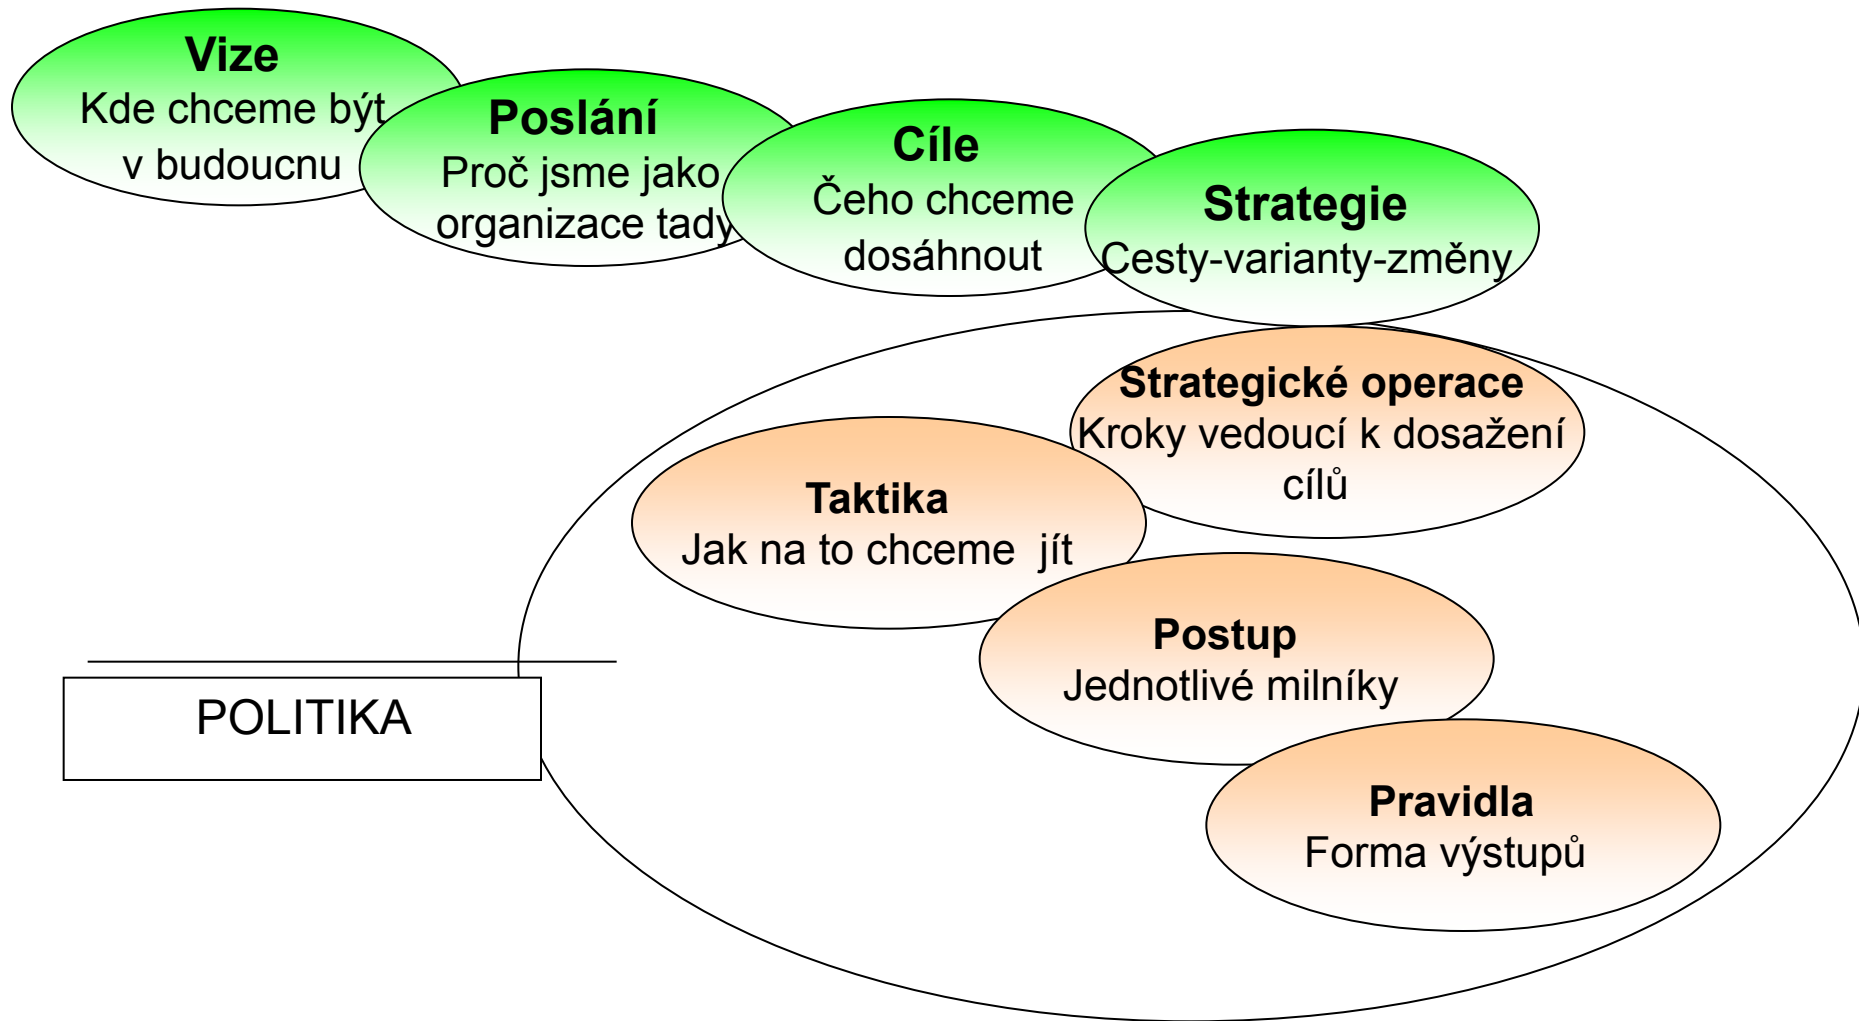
Vize
Kde chceme být v budoucnu

Poslání
Proč jsme jako organizace tady

Cíle
Čeho chceme dosáhnout

Strategie
Cesty-varianty-změny

Strategické operace
Kroky vedoucí k dosažení cílů

Taktika
Jak na to chceme jít

Postup
Jednotlivé milníky

Pravidla
Forma výstupů

POLITIKA